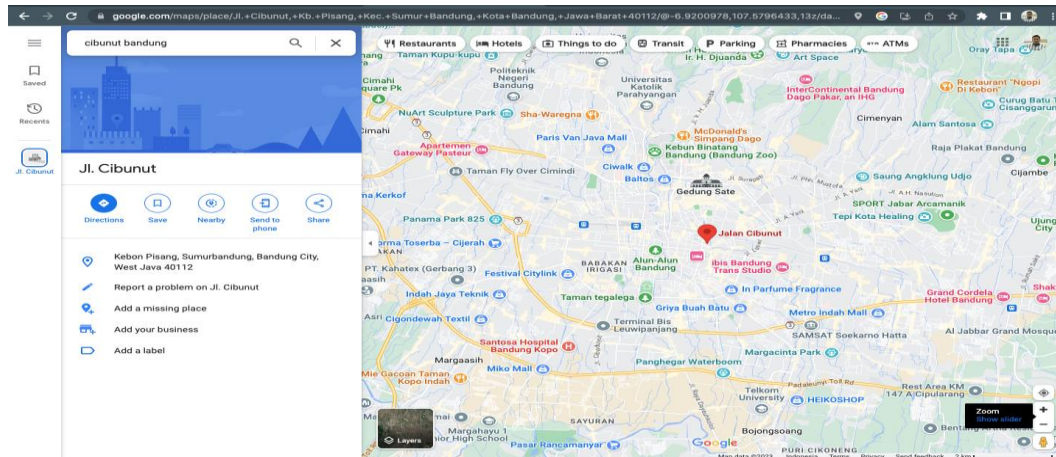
google.com/maps/place/Jl.+Cibunut,+Kb.+Pisang,+Kec.+Sumur+Bandung,+Kota+Bandung,+Jawa+Barat+40112/@-6.9200978,107.5796433,13z/da...

cibunut bandung

Saved

Recents

Jl. Cibunut

Jl. Cibunut

Directions

Save

Nearby

Send to phone

Share

Kebon Pisang, Sumurbandung, Bandung City, West Java 40112

Report a problem on Jl. Cibunut

Add a missing place

Add your business

Add a label

Restaurants

Hotels

Things to do

Transit

Parking

Pharmacies

ATMs

Taman Kupu-kupu

Politeknik Negeri Bandung

Universitas Katolik Parahyangan

Ir. H. Djuanda

Art Space

Oray Tapa

Cimahi Square Pk

Sha-Waregna

InterContinental Bandung Dago Pakar, an IHG

Restaurant "Ngopi Di Kebon"

Curug Batu Templek Cisanggarung

NuArt Sculpture Park

Cimenyan

Alam Santosa

Cimahi

Paris Van Java Mall

McDonald's Simpang Dago

Apartemen Gateway Pasteur

Kebun Binatang Bandung (Bandung Zoo)

Raja Plakat Bandung

Taman Fly Over Cimindi

Ciwalk

Baltos

Gedung Sate

Saung Angklung Udjo

Cijambe

na Kerkof

SPORT Jabar Arcamanik

Tepi Kota Healing

Panama Park 825

Jalan Cibunut

Ujung

orma Toserba – Cijerah

AKAN

PT. Kahatex (Gerbang 3)

Festival Citylink

BABAKAN IRIGASI

Alun-Alun Bandung

ibis Bandung Trans Studio

asaih

In Parfume Fragrance

Indah Jaya Teknik

Taman tegalega

Griya Buah Batu

Grand Cordela Hotel Bandung

Metro Indah Mall

Asri Cigondewah Textil

Terminal Bis Leuwipanjang

SAMSAT Soekarno Hatta

Al Jabbar Grand Mosque

Santosa Hospital Bandung Kopo

Margacinta Park

Margaasih

Panghegar Waterboom

Miko Mall

Mie Gacoan Taman Kopo Indah

Telkom University

HEIKOSHOP

Rest Area KM 147 A Cipularang

Padaleunyi Toll Rd

mai

SAYURAN

Zoom

Show slider

Layers

Margahayu 1

nior High School

Pasar Rancamanyar

Bojongsoang

Bentang

PURI CIKONENG

Google